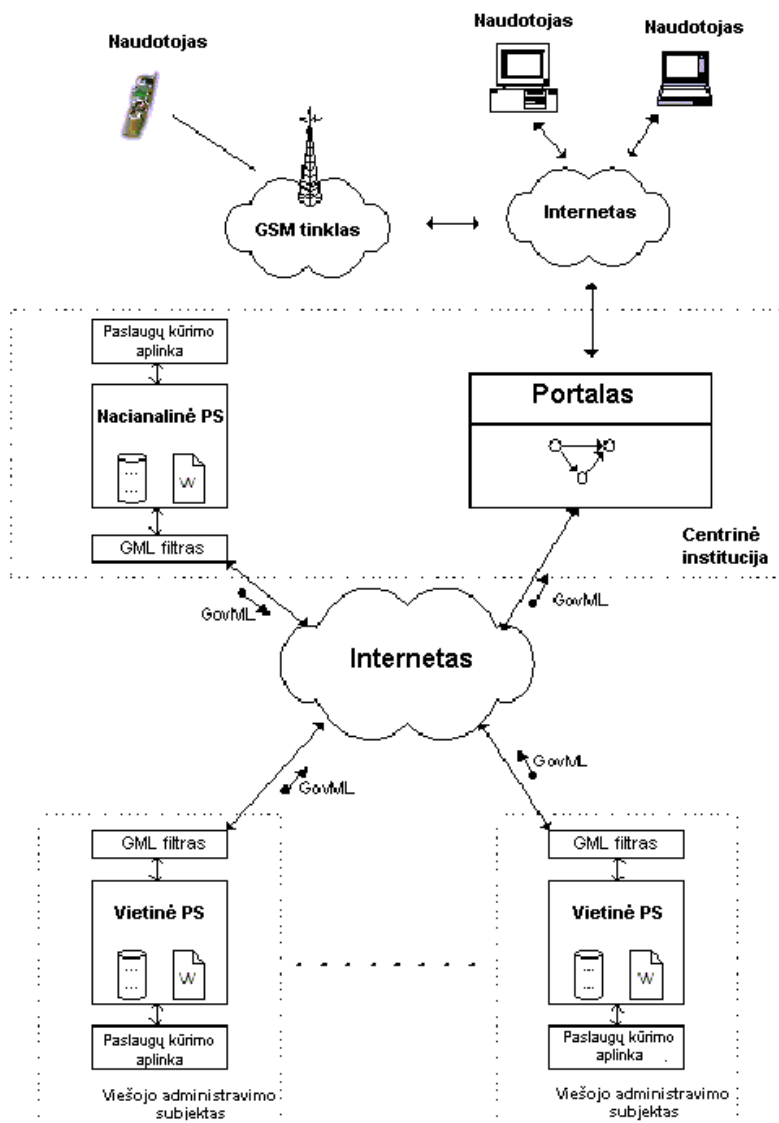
Naudotojas

Naudotojas

Naudotojas

GSM tinklas

Internetas

Paslaugų kūrimo aplinka

Nacianalinė PS

W

GML filtras

Portalas

Centrinė institucija

GovML

GovML

Internetas

GovML

GovML

GML filtras

Vietinė PS

W

Paslaugų kūrimo aplinka

Viešojo administravimo subjektas

GML filtras

Vietinė PS

W

Paslaugų kūrimo aplinka

Viešojo administravimo subjektas